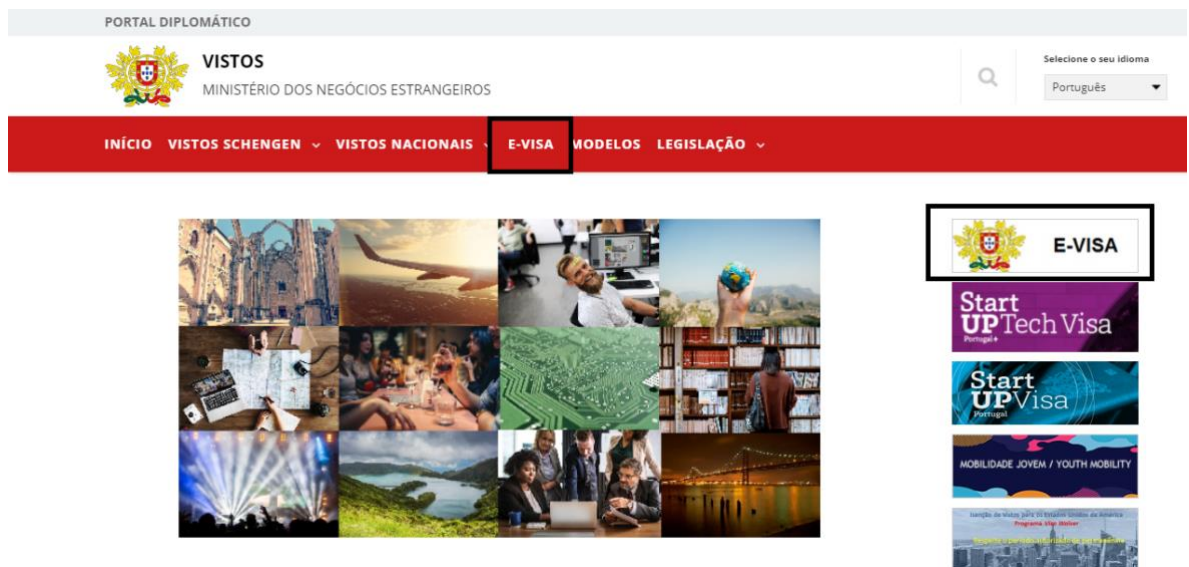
PORTAL DIPLOMÁTICO

VISTOS
MINISTÉRIO DOS NEGÓCIOS ESTRANGEIROS

Selecione o seu idioma
Português

INÍCIO VISTOS SCHENGEN VISTOS NACIONAIS E-VISA MODELOS LEGISLAÇÃO

E-VISA

Start UP Tech Visa Portugal

Start UP Visa Portugal

MOBILIDADE JOVEM / YOUTH MOBILITY

Isenção de Vistos para os Estados Unidos da América
Programa Visa Waiver
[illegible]